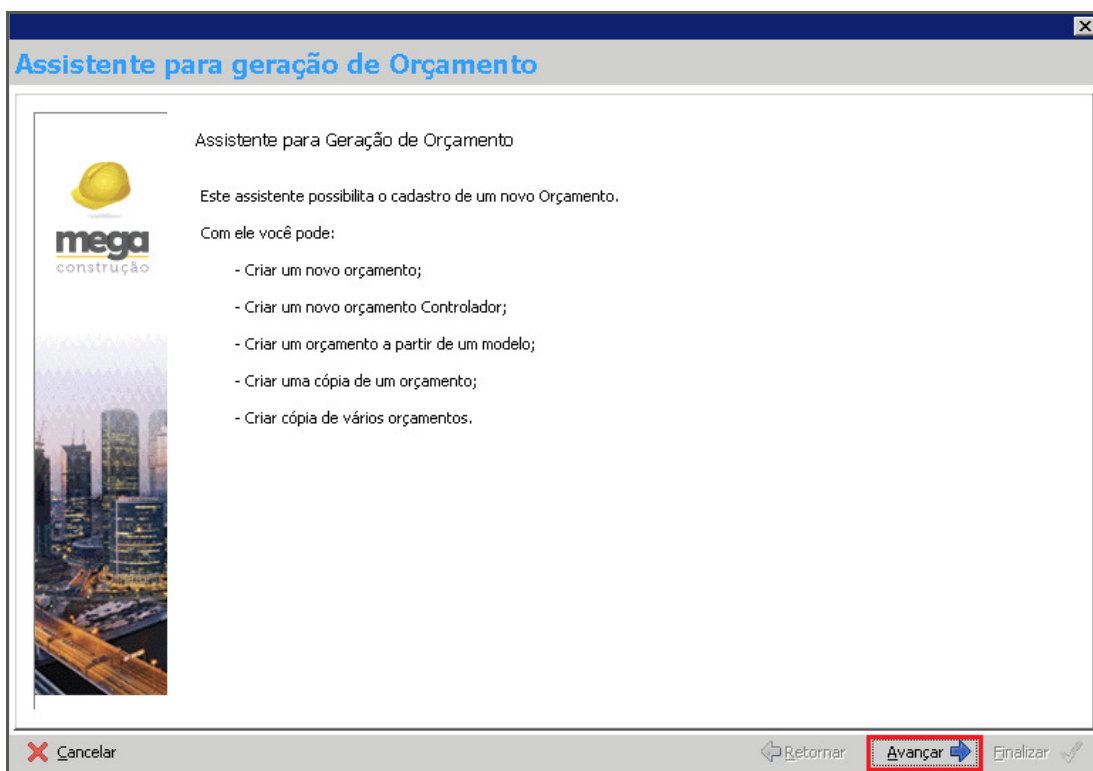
Assistente para geração de Orçamento

mega
construção

Assistente para Geração de Orçamento

Este assistente possibilita o cadastro de um novo Orçamento.

Com ele você pode:

- Criar um novo orçamento;

- Criar um novo orçamento Controlador;

- Criar um orçamento a partir de um modelo;

- Criar uma cópia de um orçamento;

- Criar cópia de vários orçamentos.

Cancelar

Retornar

Avançar

Finalizar